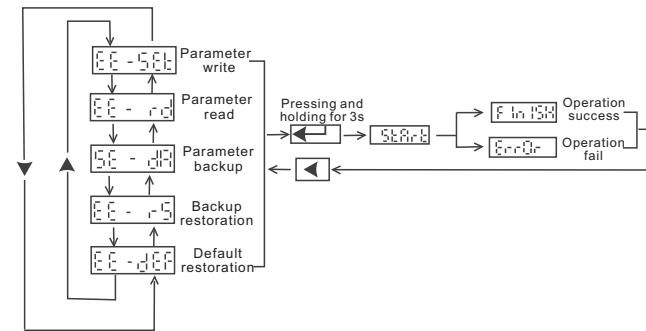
EE - SEt
Parameter write

EE - rd
Parameter read

SE - dA
Parameter backup

EE - rS
Backup restoration

EE - dEF
Default restoration

Pressing and holding for 3s

StArt

FInISH
Operation success

ErrOr
Operation fail